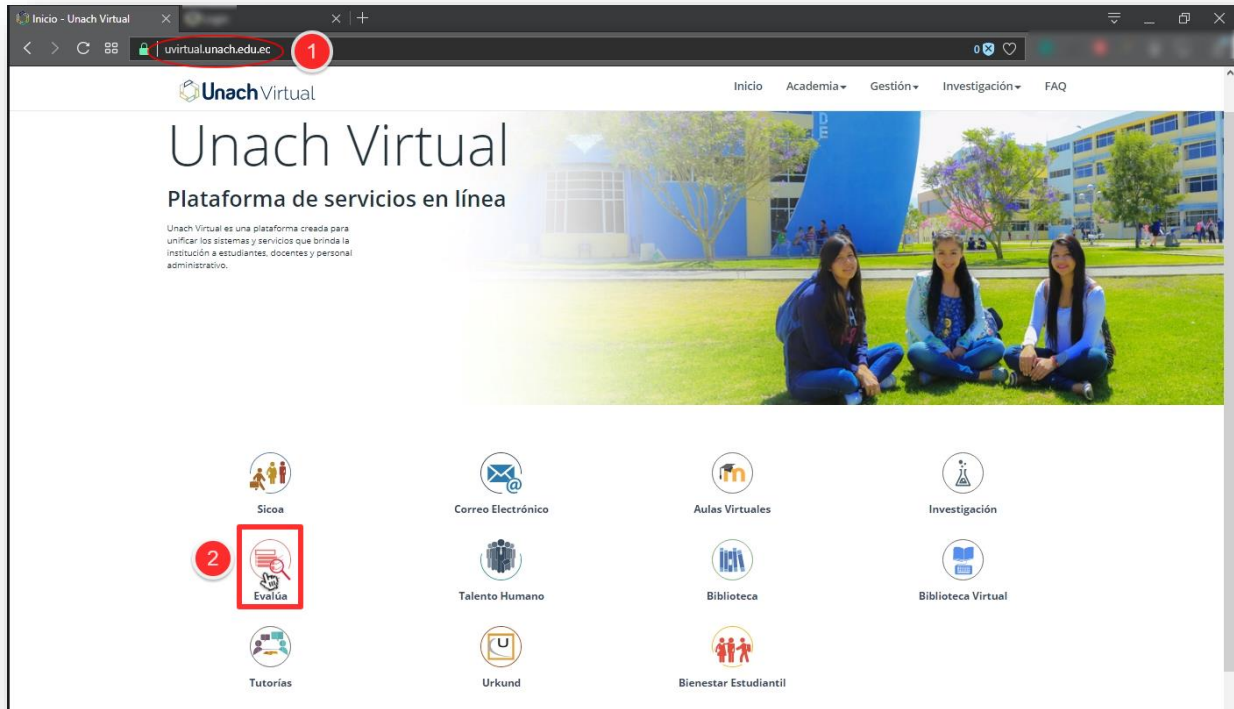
Inicio - Unach Virtual

uvirtual.unach.edu.ec

1

0

Unach Virtual

Inicio Academia Gestión Investigación FAQ

Unach Virtual

Plataforma de servicios en línea

Unach Virtual es una plataforma creada para unificar los sistemas y servicios que brinda la institución a estudiantes, docentes y personal administrativo.

Sicoa

Correo Electrónico

Aulas Virtuales

Investigación

2

Evalúa

Talento Humano

Biblioteca

Biblioteca Virtual

Tutorías

Urkund

Bienestar Estudiantil